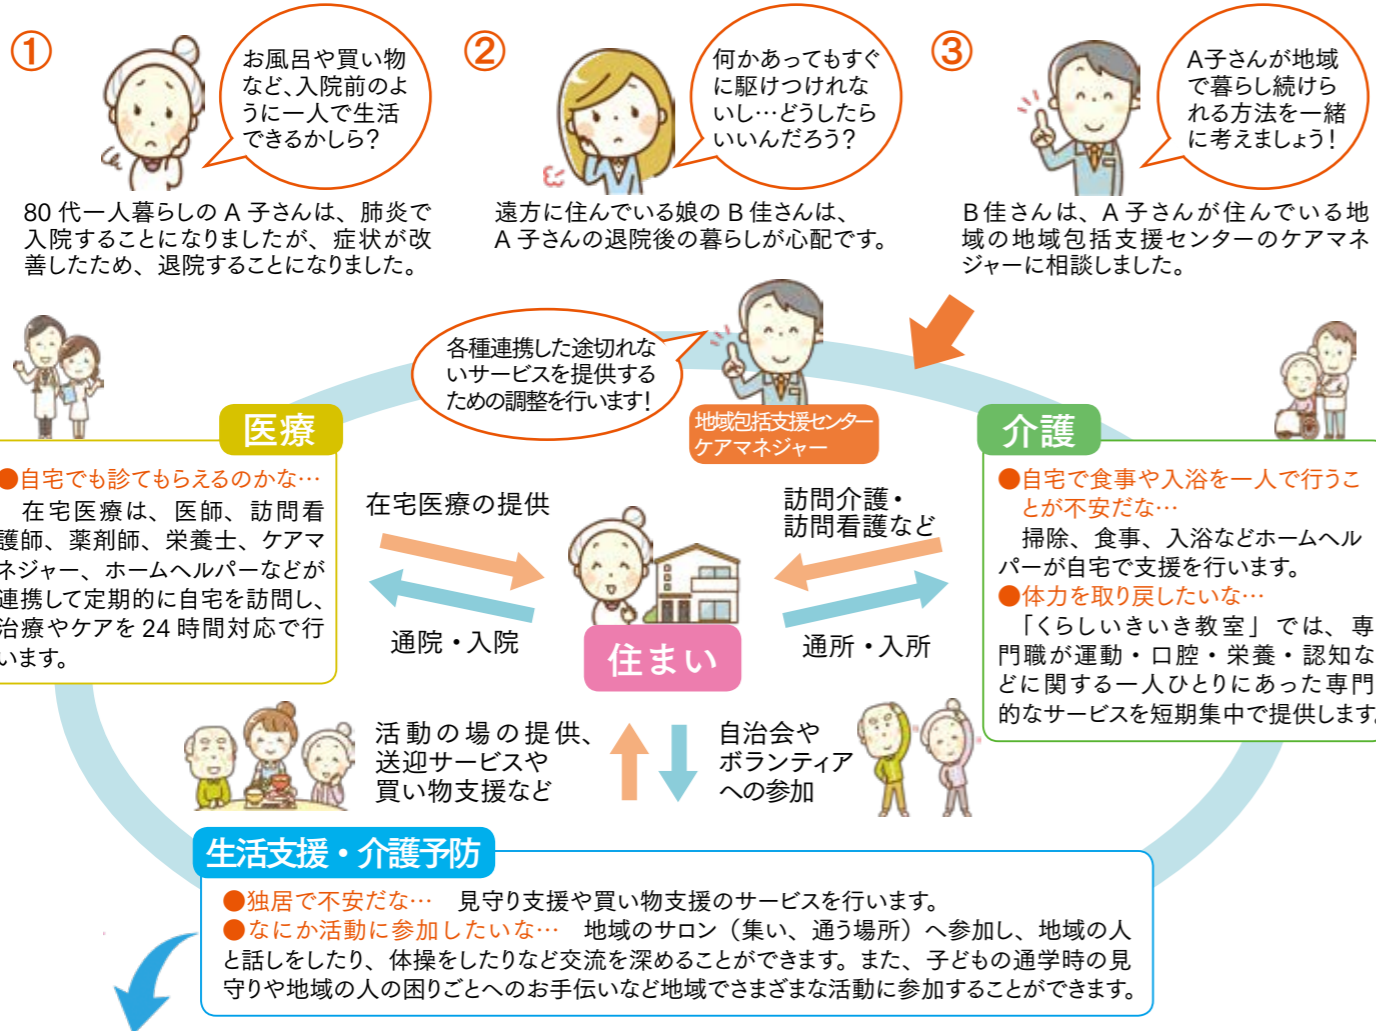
①

お風呂や買い物など、入院前のように一人で生活できるかしら?

80 代一人暮らしの A 子さんは、肺炎で入院することになりましたが、症状が改善したため、退院することになりました。

②

何かあってもすぐに駆けつけれないし…どうしたらいいんだろう?

遠方に住んでいる娘の B 佳さんは、A 子さんの退院後の暮らしが心配です。

③

A子さんが地域で暮らし続けられる方法を一緒に考えましょう!

B 佳さんは、A 子さんが住んでいる地域の地域包括支援センターのケアマネジャーに相談しました。

各種連携した途切れないサービスを提供するための調整を行います!

地域包括支援センター
ケアマネジャー

医療

●自宅でも診てもらえるのかな…
在宅医療は、医師、訪問看護師、薬剤師、栄養士、ケアマネジャー、ホームヘルパーなどが連携して定期的に自宅を訪問し、治療やケアを 24 時間対応で行います。

在宅医療の提供

通院・入院

訪問介護・
訪問看護など

通所・入所

住まい

介護

●自宅で食事や入浴を一人で行うことが不安だな…
掃除、食事、入浴などホームヘルパーが自宅で支援を行います。
●体力を取り戻したいな…
「くらしいきいき教室」では、専門職が運動・口腔・栄養・認知などに関する一人ひとりにあった専門的なサービスを短期集中で提供します

活動の場の提供、
送迎サービスや
買い物支援など

自治会や
ボランティア
への参加

生活支援・介護予防

●独居で不安だな… 見守り支援や買い物支援のサービスを行います。
●なにか活動に参加したいな… 地域のサロン(集い、通う場所)へ参加し、地域の人と話しをしたり、体操をしたりなど交流を深めることができます。また、子どもの通学時の見守りや地域の人の困りごとへのお手伝いなど地域でさまざまな活動に参加することができます。